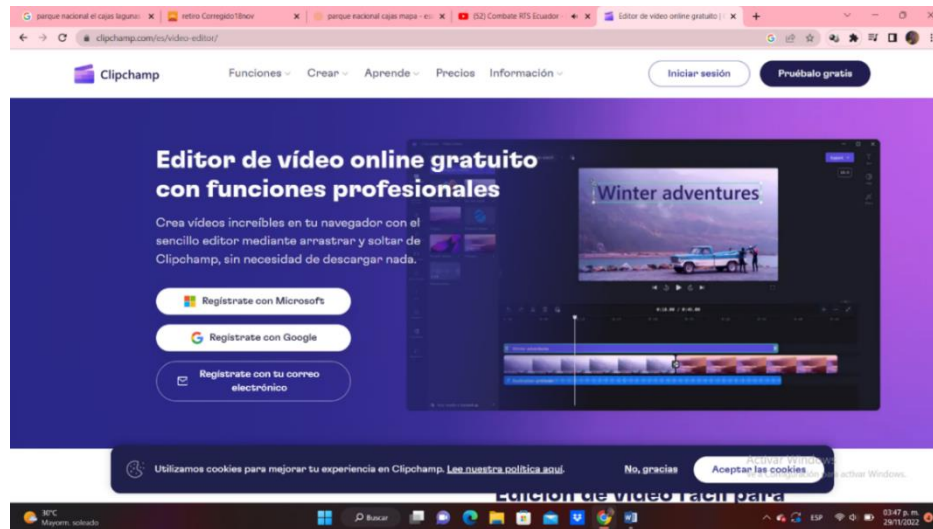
parque nacional el cajas lagunas | retiro Corregido18nov | parque nacional cajas mapa - es | (52) Combate RTS Ecuador | Editor de video online gratuito |

clipchamp.com/es/video-editor/

Clipchamp

Funciones Crear Aprende Precios Información

Iniciar sesión

Pruébalo gratis

Editor de vídeo online gratuito con funciones profesionales

Crea vídeos increíbles en tu navegador con el sencillo editor mediante arrastrar y soltar de Clipchamp, sin necesidad de descargar nada.

Regístrate con Microsoft

Regístrate con Google

Regístrate con tu correo electrónico

Winter adventures

Utilizamos cookies para mejorar tu experiencia en Clipchamp. Lee nuestra política aquí.

No, gracias

Aceptar las cookies

Activar Windows
Ve a Configuración para activar Windows.

Edición de vídeo fácil para

18°C
Mayorm. soleado

Buscar

ESP

03:47 p. m.
29/11/2022